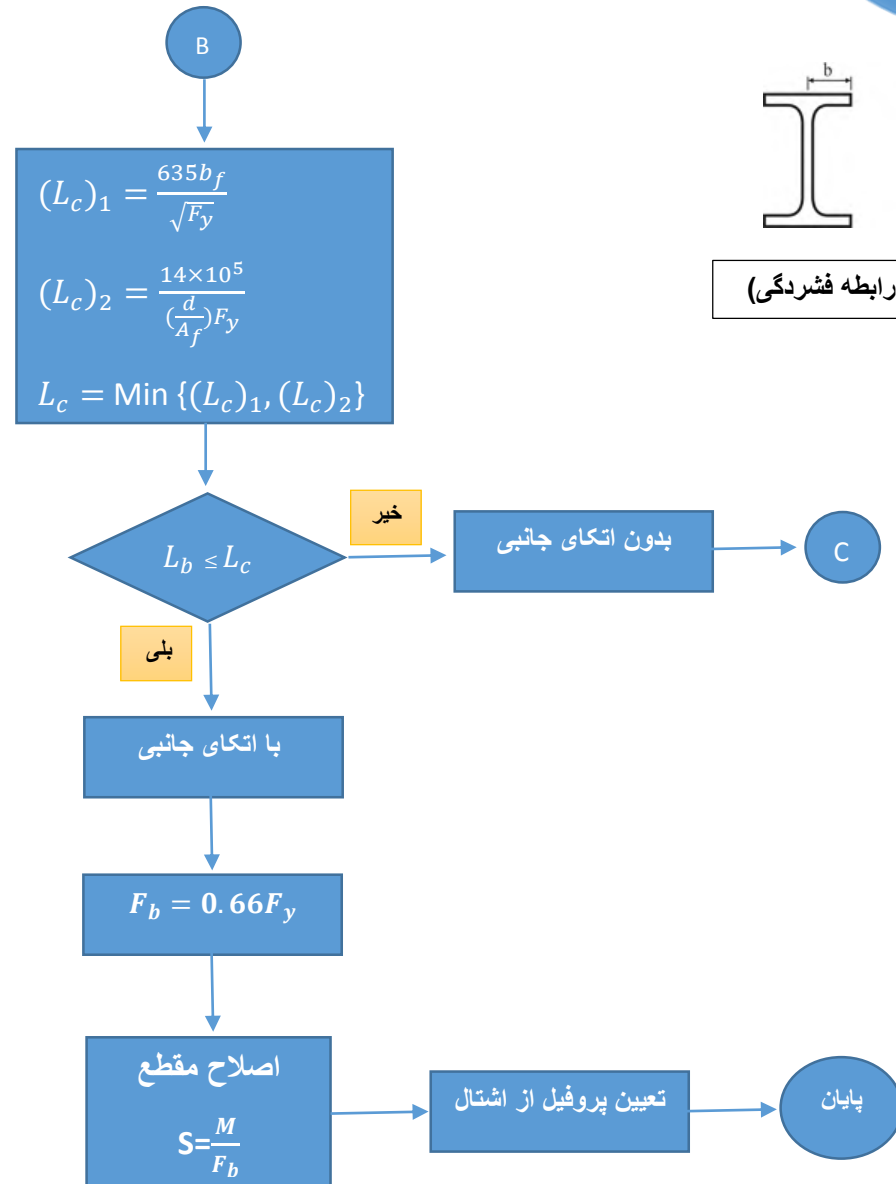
B

$(L_c)_1 = \frac{635 b_f}{\sqrt{F_y}}$

$(L_c)_2 = \frac{14\times10^5}{(\frac{d}{A_f})F_y}$

$L_c = \text{Min}\{(L_c)_1, (L_c)_2\}$

b

رابطه فشردگی)

$L_b \leq L_c$

خیر

بدون اتکای جانبی

C

بلی

با اتکای جانبی

$F_b = 0.66F_y$

اصلاح مقطع

$S=\frac{M}{F_b}$

تعیین پروفیل از اشتال

پایان